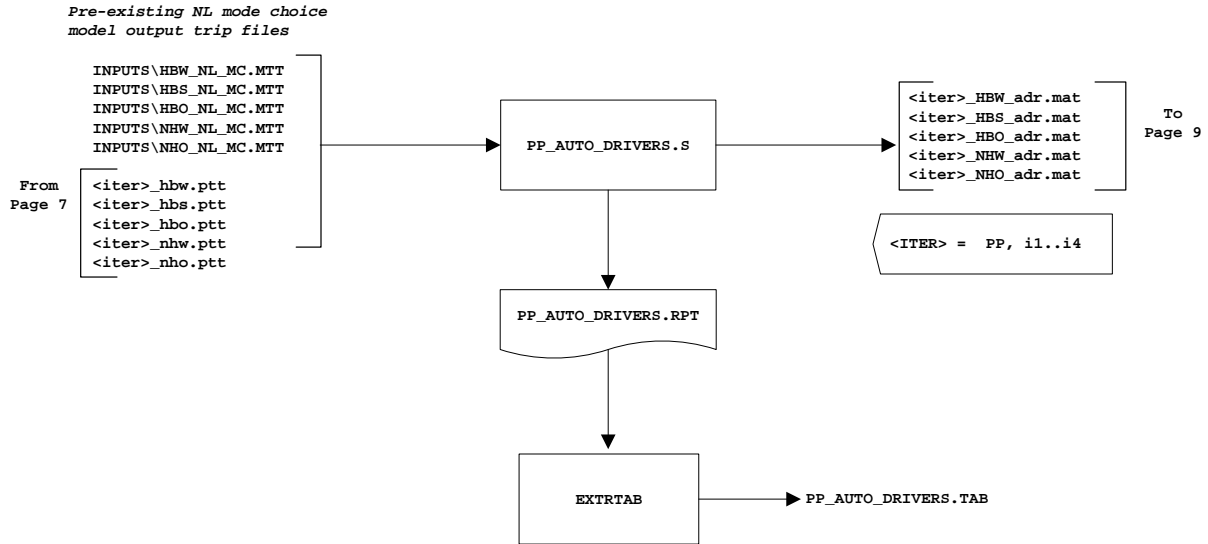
Pre-existing NL mode choice model output trip files

INPUTS\HBW_NL_MC.MTT
INPUTS\HBS_NL_MC.MTT
INPUTS\HBO_NL_MC.MTT
INPUTS\NHW_NL_MC.MTT
INPUTS\NHO_NL_MC.MTT

From Page 7

<iter>_hbw.ptt
<iter>_hbs.ptt
<iter>_hbo.ptt
<iter>_nhw.ptt
<iter>_nho.ptt

PP_AUTO_DRIVERS.S

<iter>_HBW_adr.mat
<iter>_HBS_adr.mat
<iter>_HBO_adr.mat
<iter>_NHW_adr.mat
<iter>_NHO_adr.mat

To Page 9

<ITER> = PP, i1..i4

PP_AUTO_DRIVERS.RPT

EXTRTAB

PP_AUTO_DRIVERS.TAB